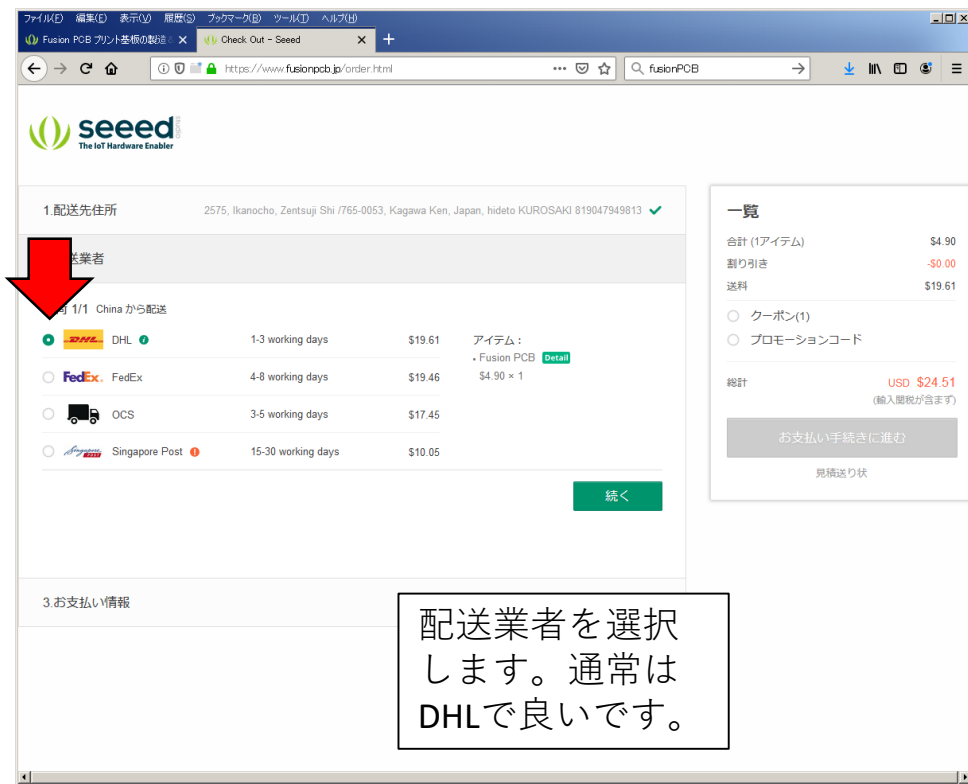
ファイル(F) 編集(E) 表示(V) 履歴(S) ブックマーク(B) ツール(T) ヘルプ(H)

Fusion PCB プリント基板の製造 ×
Check Out - Seeed ×

https://www.fusionpcb.jp/order.html

fusionPCB

seeed
The IoT Hardware Enabler

1.配送先住所
2575, Ikanocho, Zentsuji Shi /765-0053, Kagawa Ken, Japan, hideto KUROSAKI 819047949813

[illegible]送業者

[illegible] 1/1 China から配送

| | | | |
|---|---|---|---|
| DHL DHL | 1-3 working days | $19.61 | アイテム： |
| FedEx FedEx | 4-8 working days | $19.46 | • Fusion PCB Detail |
| OCS | 3-5 working days | $17.45 | $4.90 × 1 |
| Singapore Post | 15-30 working days | $10.05 | |

続く

3.お支払い情報

一覧
合計 (1アイテム) $4.90
割り引き -$0.00
送料 $19.61
クーポン(1)
プロモーションコード
総計 USD $24.51
(輸入関税が含まず)
お支払い手続きに進む
見積送り状

配送業者を選択します。通常はDHLで良いです。